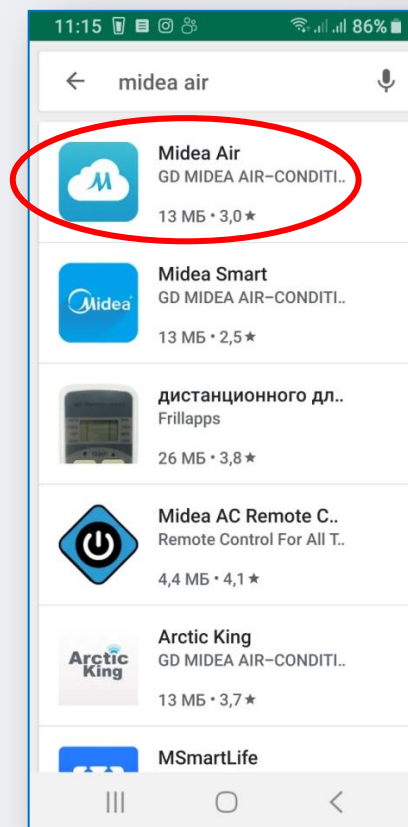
11:15 86%

midea air

Midea Air
GD MIDEA AIR-CONDITI..
13 МБ • 3,0 ★

Midea
Midea Smart
GD MIDEA AIR-CONDITI..
13 МБ • 2,5 ★

дистанционного дл..
Frillapps
26 МБ • 3,8 ★

Midea AC Remote C..
Remote Control For All T..
4,4 МБ • 4,1 ★

Arctic King
Arctic King
GD MIDEA AIR-CONDITI..
13 МБ • 3,7 ★

MSmartLife